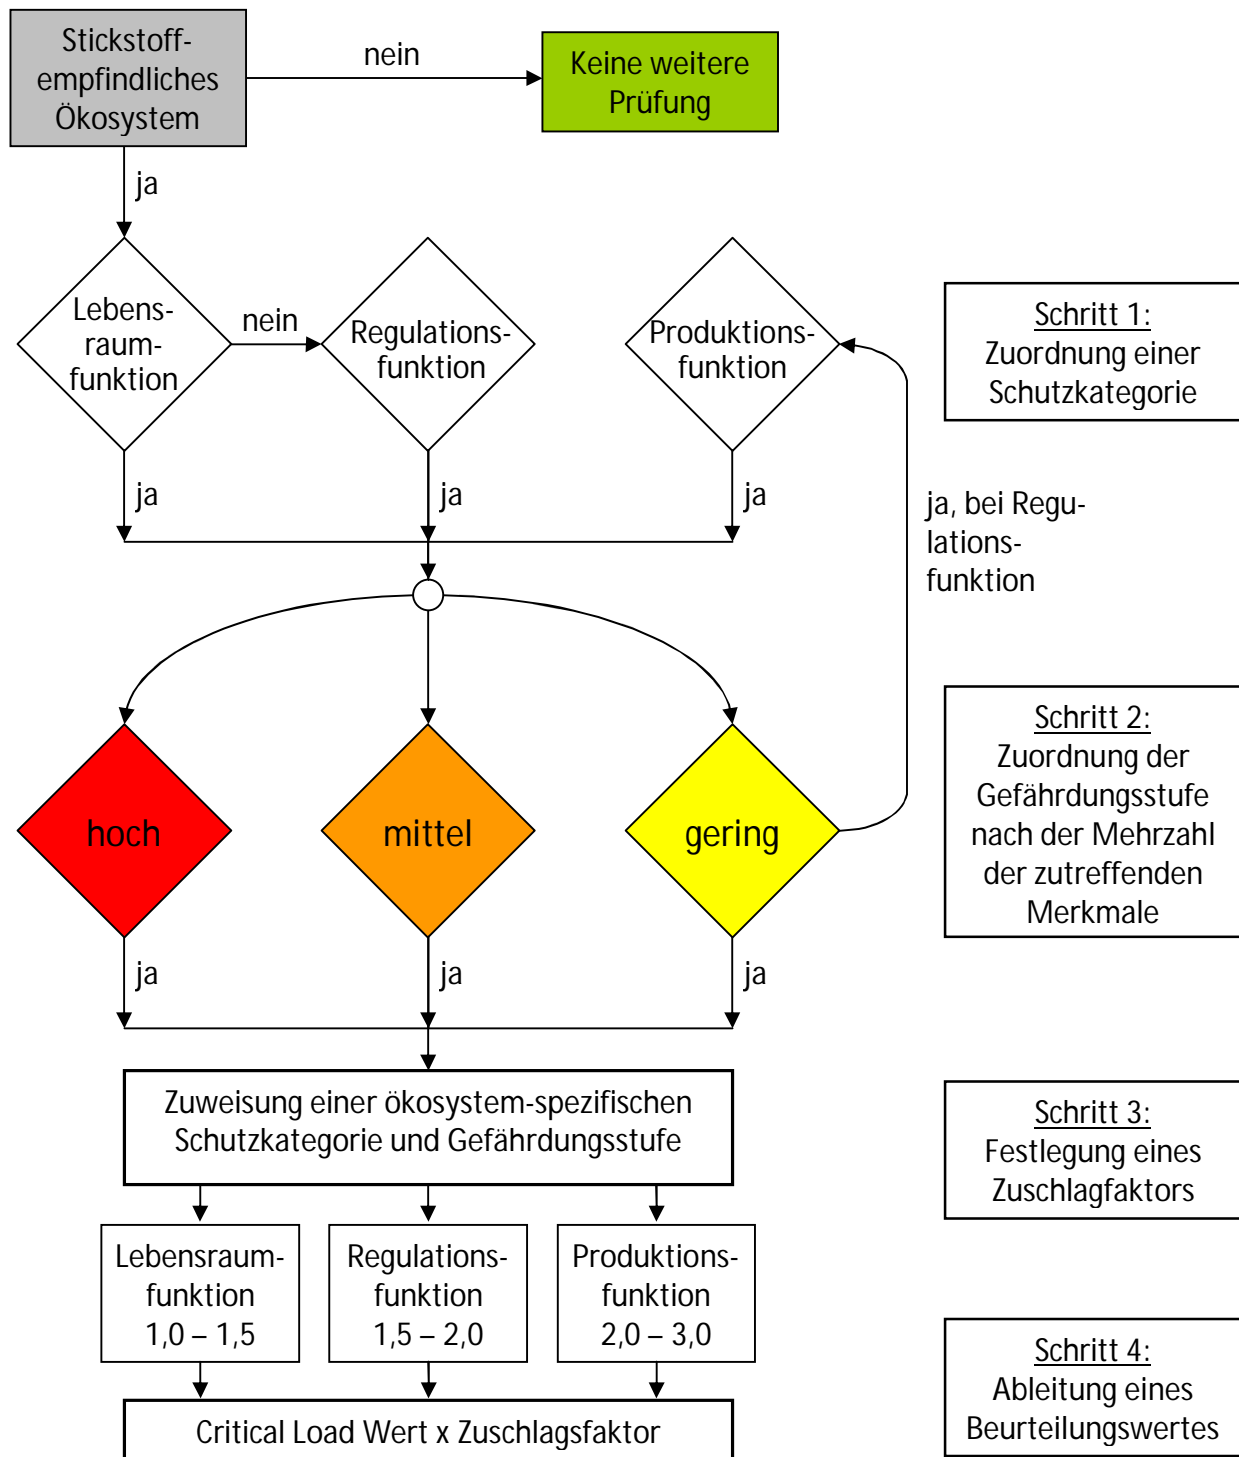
Stickstoff-empfindliches Ökosystem

nein

Keine weitere Prüfung

ja

Lebensraumfunktion

nein

Regulationsfunktion

Produktionsfunktion

Schritt 1:
Zuordnung einer Schutzkategorie

ja

ja

ja

ja, bei Regulationsfunktion

hoch

mittel

gering

Schritt 2:
Zuordnung der Gefährdungsstufe nach der Mehrzahl der zutreffenden Merkmale

ja

ja

ja

Zuweisung einer ökosystem-spezifischen Schutzkategorie und Gefährdungsstufe

Schritt 3:
Festlegung eines Zuschlagfaktors

Lebensraumfunktion
1,0 – 1,5

Regulationsfunktion
1,5 – 2,0

Produktionsfunktion
2,0 – 3,0

Schritt 4:
Ableitung eines Beurteilungswertes

Critical Load Wert x Zuschlagsfaktor